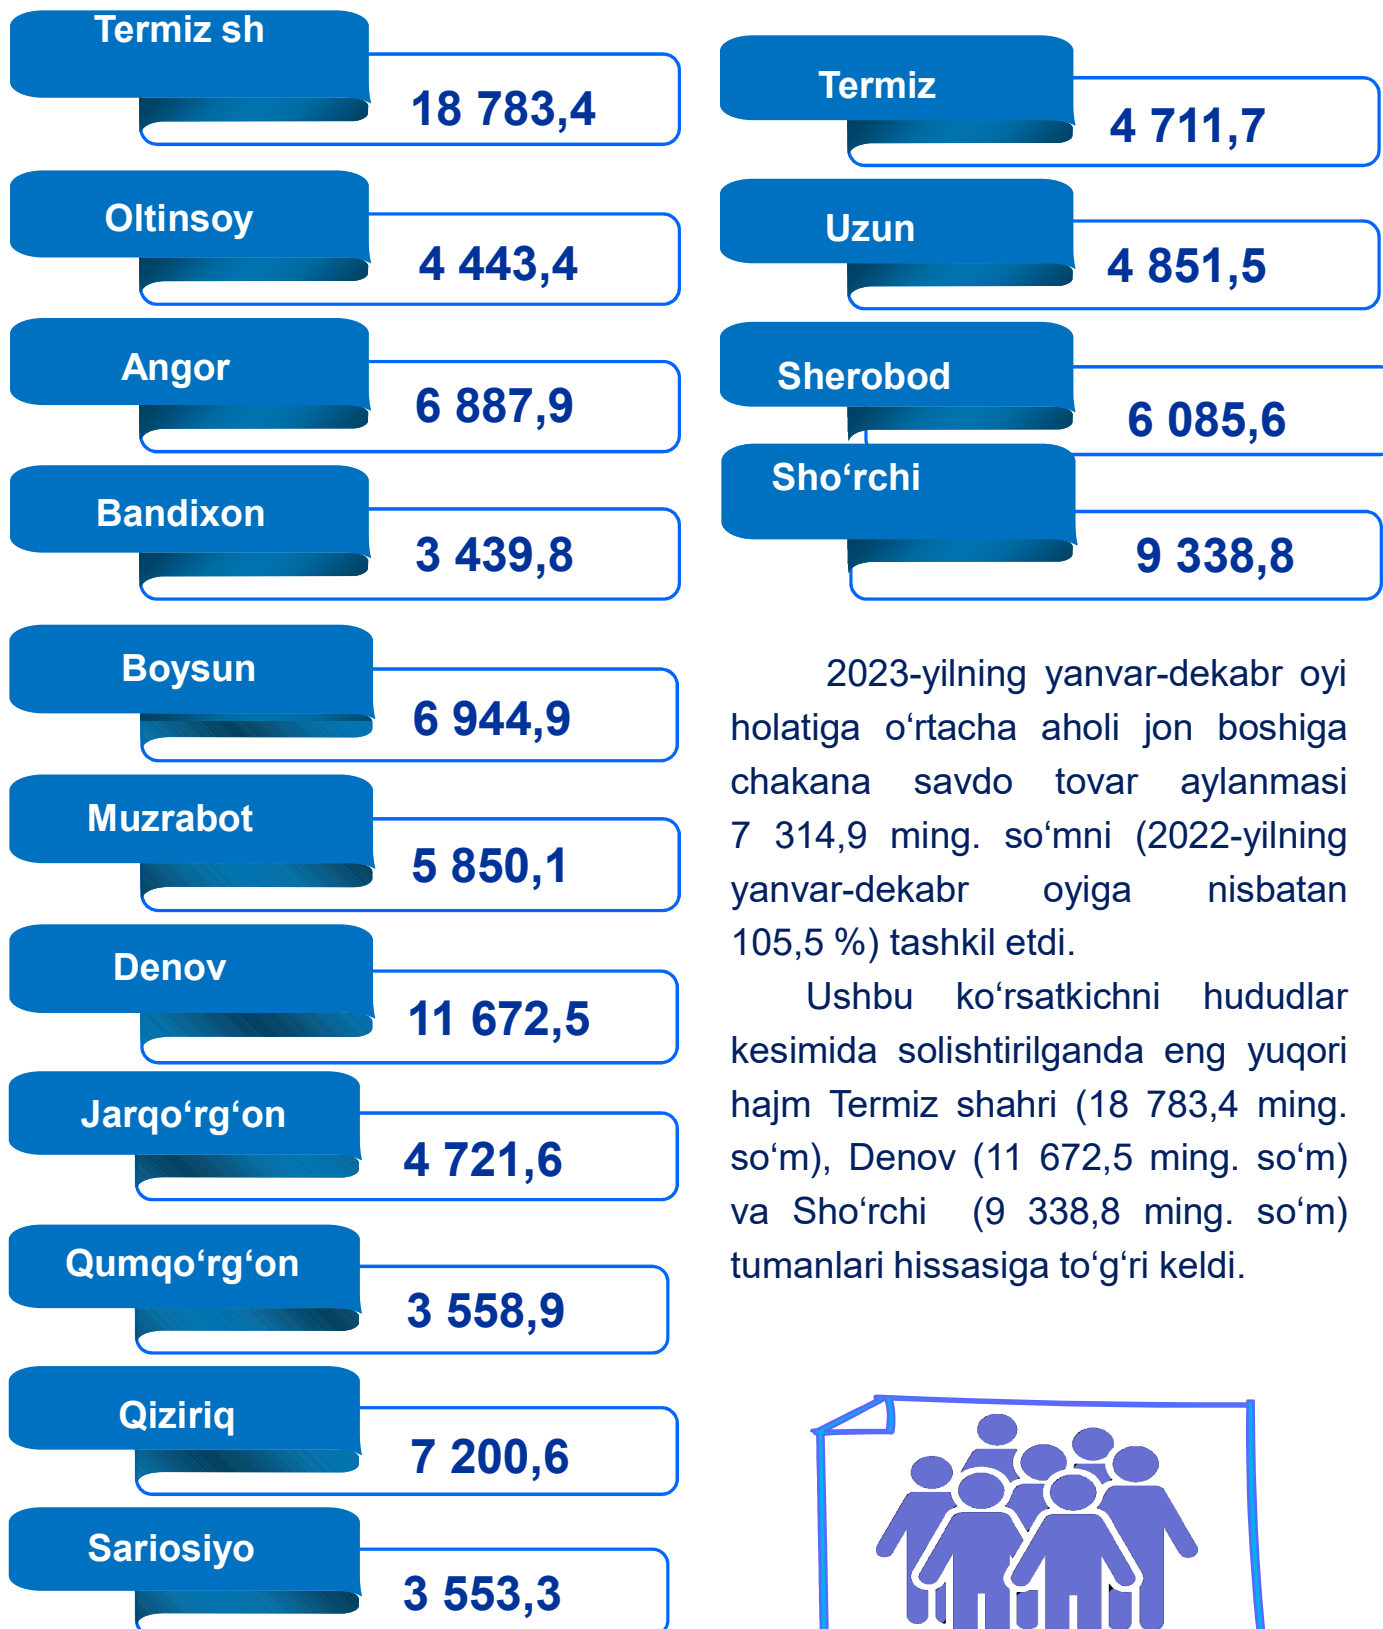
Termiz sh
18 783,4

Oltinsoy
4 443,4

Angor
6 887,9

Bandixon
3 439,8

Boysun
6 944,9

Muzrabot
5 850,1

Denov
11 672,5

Jarqo‘rg‘on
4 721,6

Qumqo‘rg‘on
3 558,9

Qiziriq
7 200,6

Sariosiyo
3 553,3

Termiz
4 711,7

Uzun
4 851,5

Sherobod
6 085,6

Sho‘rchi
9 338,8

2023-yilning yanvar-dekabr oyi holatiga o‘rtacha aholi jon boshiga chakana savdo tovar aylanmasi 7 314,9 ming. so‘mni (2022-yilning yanvar-dekabr oyiga nisbatan 105,5 %) tashkil etdi.

Ushbu ko‘rsatkichni hududlar kesimida solishtirilganda eng yuqori hajm Termiz shahri (18 783,4 ming. so‘m), Denov (11 672,5 ming. so‘m) va Sho‘rchi (9 338,8 ming. so‘m) tumanlari hissasiga to‘g‘ri keldi.